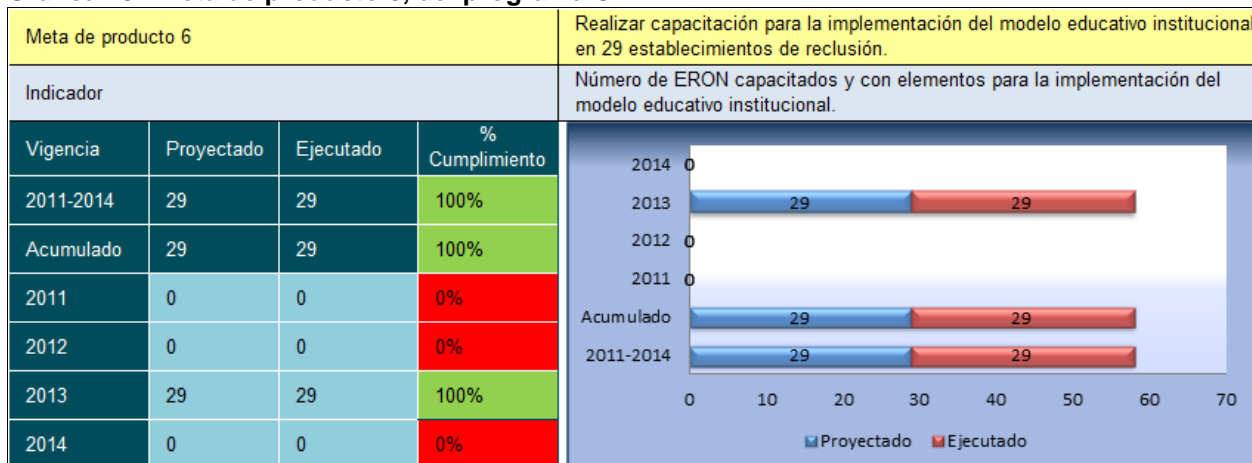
| Meta de producto 6 | Realizar capacitación para la implementación del modelo educativo institucional en 29 establecimientos de reclusión. |
|---|---|
| Indicador | Número de ERON capacitados y con elementos para la implementación del modelo educativo institucional. |

| Vigencia | Proyectado | Ejecutado | % Cumplimiento |
|---|---|---|---|
| 2011-2014 | 29 | 29 | 100% |
| Acumulado | 29 | 29 | 100% |
| 2011 | 0 | 0 | 0% |
| 2012 | 0 | 0 | 0% |
| 2013 | 29 | 29 | 100% |
| 2014 | 0 | 0 | 0% |

2014 0
2013 29 29
2012 0
2011 0
Acumulado 29 29
2011-2014 29 29
0 10 20 30 40 50 60 70
Proyectado Ejecutado